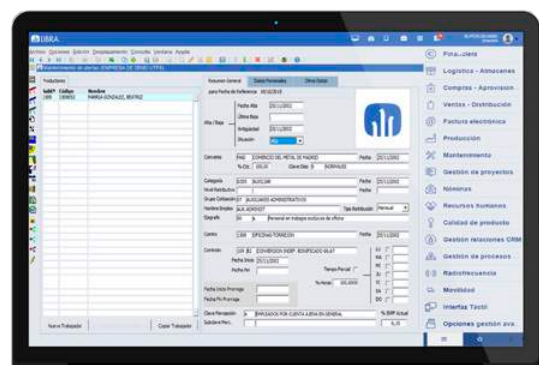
LIBRA

Archivo Opciones Edición Desplazamiento Consulta Ventana Ayuda

Mantenimiento de afiliados [EMPRESA DE DEMO LIBRA]

Trabajadores

Subc. Código Nombre
1000 1000002 MARIA GONZALEZ, BEATRIZ

Nuevo Trabajador
Copiar Trabajador

Resumen General
Datos Personales
Otros Datos

para Fecha de Referencia 02/10/2018

Alta / Baja
Fecha Alta 25/11/2002
Ultima Baja
Antigüedad 25/11/2002
Situación Alta

Convenio
Fecha 25/11/2002
Categoría
Fecha 25/11/2002
Nivel Retributivo
Grupo Cotización
Nombre Empleo AUX. ADMINIST
Tipo Retribución Mensual
Epígrafe
Personal en trabajos exclusivos de oficina
Centro
OFICINAS TORREJON
Fecha 25/11/2002
Contrato
CONVERSION INDEF. BONIFICADO 66.67
Fecha Inicio 25/11/2002
Fecha Fin
Tiempo Parcial
% Horas 100,0000
Fecha Inicio Prorroga
Fecha Fin Prorroga
Clave Percepción
EMPLEADOS POR CUENTA AJENA EN GENERAL
% IRPF Actual
6,00
Subclave Perc.

Finanzas
Logística - Almacenes
Compras - Aprovisión
Ventas - Distribución
Facturas electrónica
Producción
Mantenimiento
Gestión de proyectos
Nóminas
Recursos humanos
Calidad de producto
Gestión relaciones CRM
Gestión de procesos
Radiofrecuencia
Movilidad
Interfaz Táctil
Opciones gestión ava...